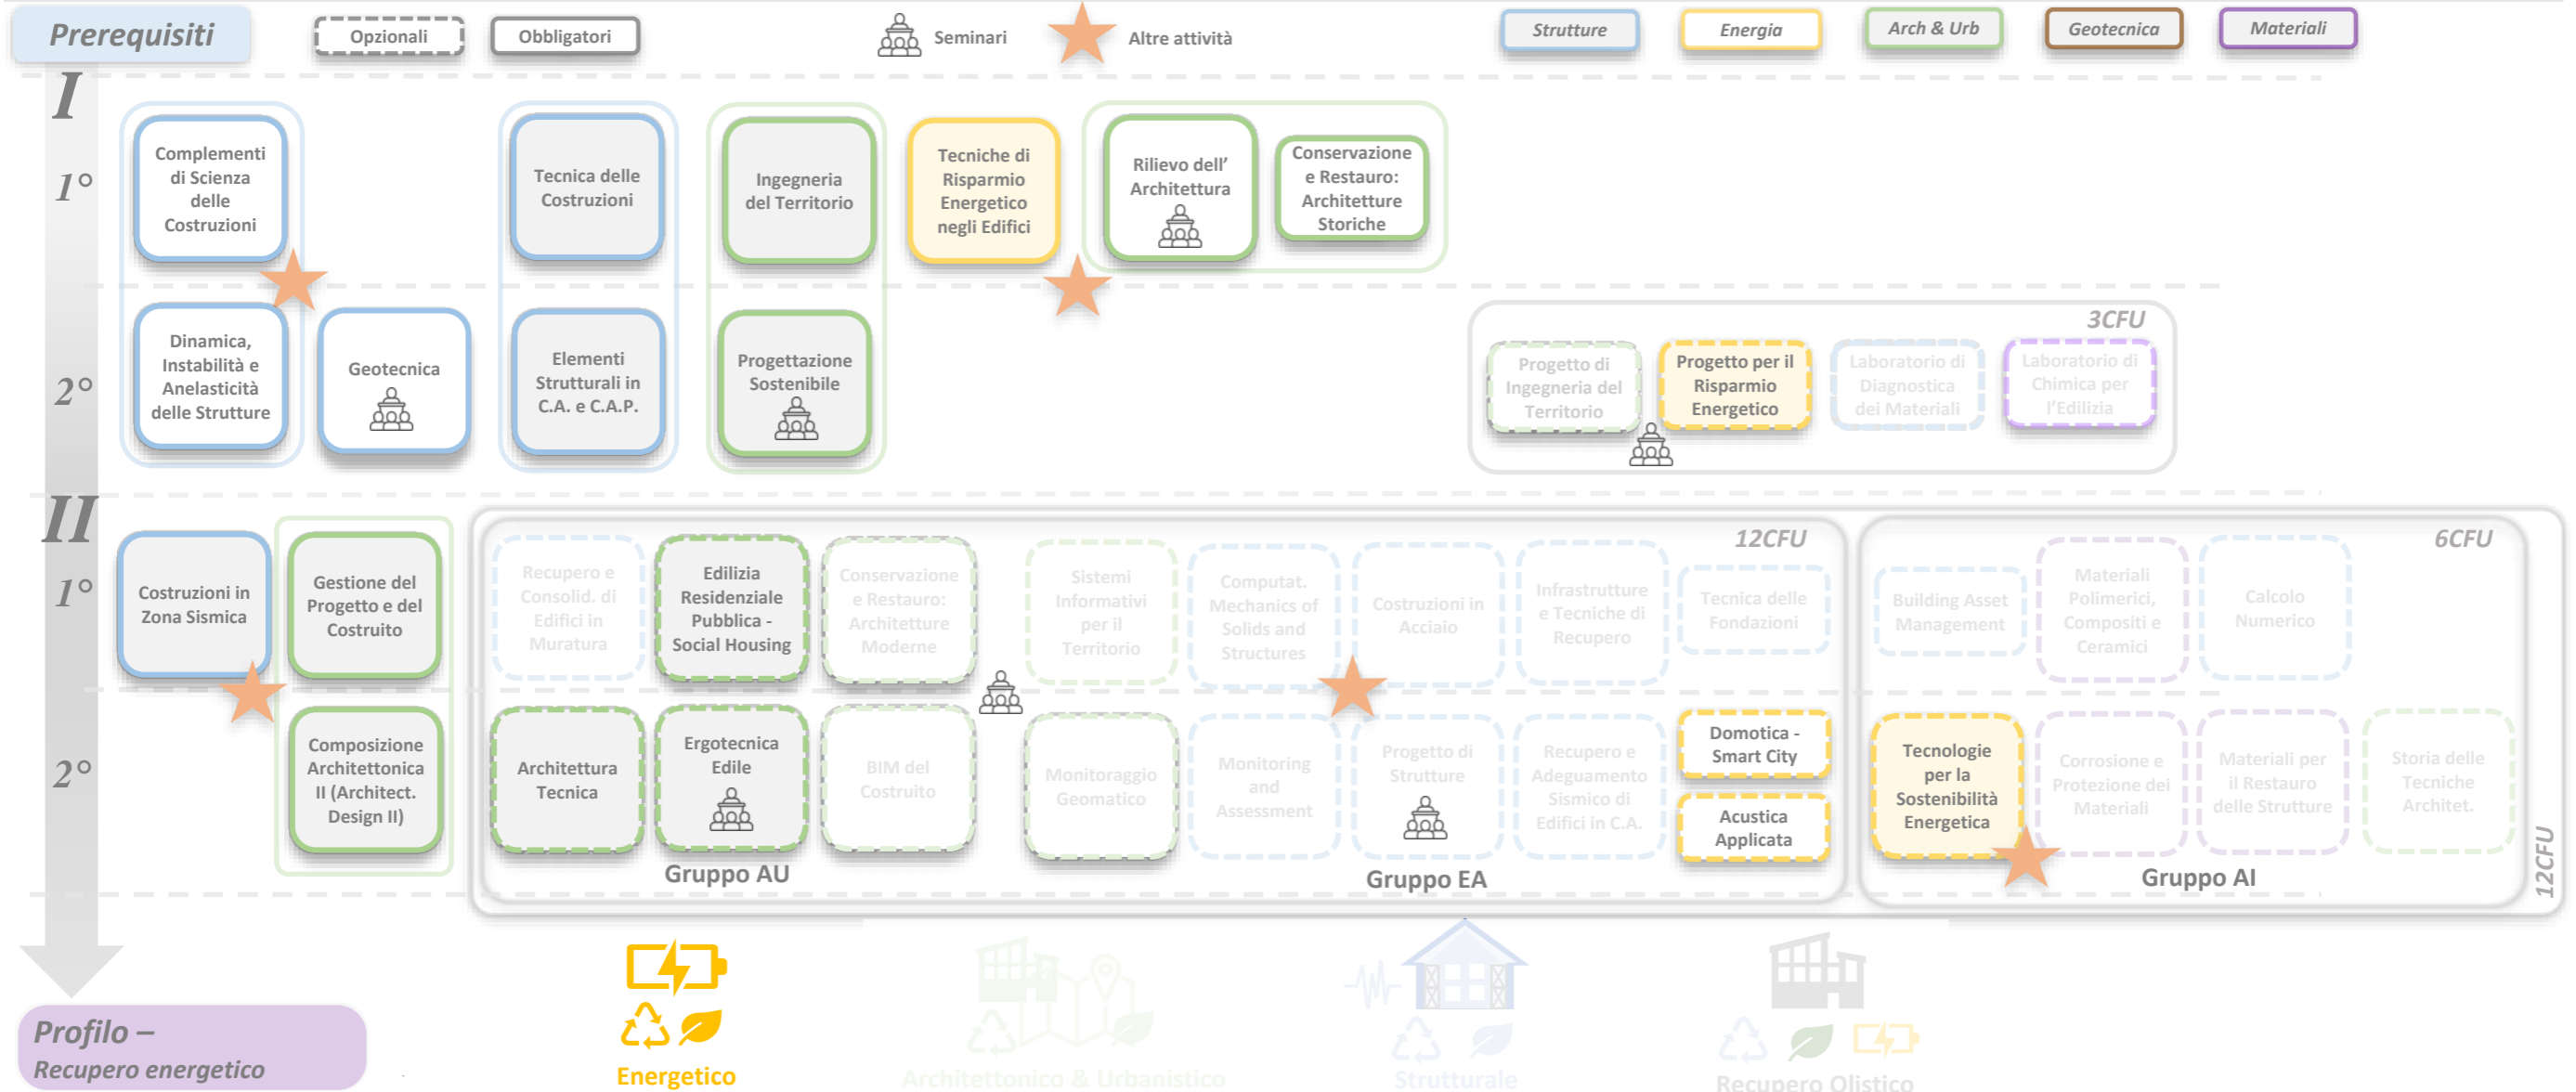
Prerequisiti

Opzionali

Obbligatori

Seminari

Altre attività

Strutture

Energia

Arch & Urb

Geotecnica

Materiali

I

1°

Complementi di Scienza delle Costruzioni

Tecnica delle Costruzioni

Ingegneria del Territorio

Tecniche di Risparmio Energetico negli Edifici

Rilievo dell' Architettura

Conservazione e Restauro: Architetture Storiche

2°

Dinamica, Instabilità e Anelasticità delle Strutture

Geotecnica

Elementi Strutturali in C.A. e C.A.P.

Progettazione Sostenibile

3CFU

Progetto di Ingegneria del Territorio

Progetto per il Risparmio Energetico

Laboratorio di Diagnostica dei Materiali

Laboratorio di Chimica per l'Edilizia

II

1°

Costruzioni in Zona Sismica

Gestione del Progetto e del Costruito

12CFU

Recupero e Consolid. di Edifici in Muratura

Edilizia Residenziale Pubblica - Social Housing

Conservazione e Restauro: Architetture Moderne

Sistemi Informativi per il Territorio

Computat. Mechanics of Solids and Structures

Costruzioni in Acciaio

Infrastrutture e Tecniche di Recupero

Tecnica delle Fondazioni

6CFU

Building Asset Management

Materiali Polimerici, Compositi e Ceramici

Calcolo Numerico

2°

Composizione Architettonica II (Architect. Design II)

Architettura Tecnica

Ergotecnica Edile

BIM del Costruito

Monitoraggio Geomatico

Monitoring and Assessment

Progetto di Strutture

Recupero e Adeguamento Sismico di Edifici in C.A.

Domotica - Smart City

Acustica Applicata

Tecnologie per la Sostenibilità Energetica

Corrosione e Protezione dei Materiali

Materiali per il Restauro delle Strutture

Storia delle Tecniche Architet.

Gruppo AU

Gruppo EA

Gruppo AI

12CFU

Profilo – Recupero energetico

Energetico

Architettonico & Urbanistico

Strutturale

Recupero Olistico